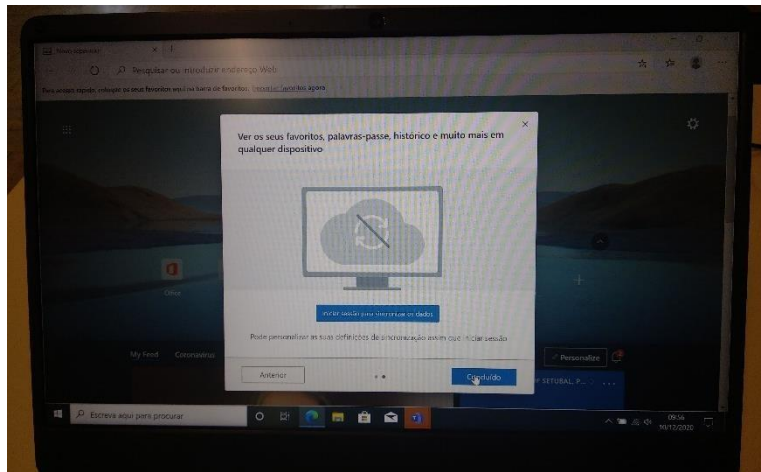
Novo separador

Pesquisar ou introduzir endereço Web

Para acesso rápido, coloque os seus favoritos aqui na barra de favoritos. Importar favoritos agora

Ver os seus favoritos, palavras-passe, histórico e muito mais em qualquer dispositivo

Iniciar sessão para sincronizar os dados

Pode personalizar as suas definições de sincronização assim que iniciar sessão

Anterior

Concluído

Office

My Feed

Coronavirus

Personalize

SETUBAL, P...

Escreva aqui para procurar

09:56
30/12/2020